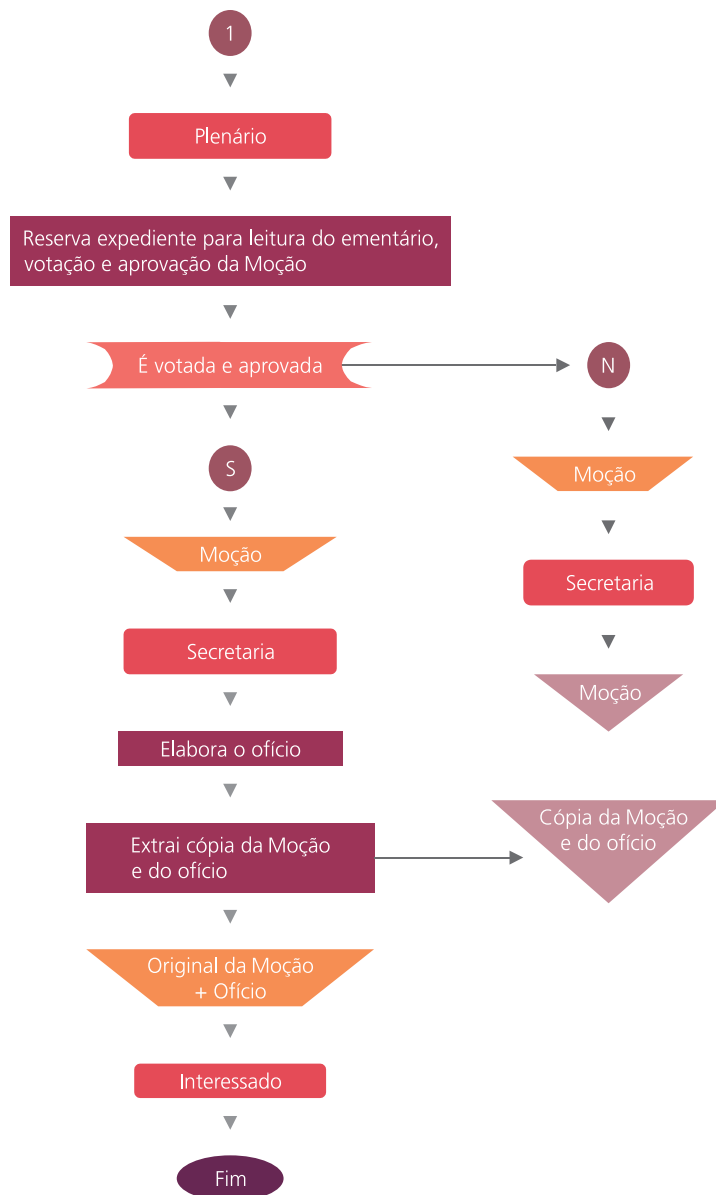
1

Plenário

Reserva expediente para leitura do ementário, votação e aprovação da Moção

É votada e aprovada

N

Moção

Secretaria

Moção

S

Moção

Secretaria

Elabora o ofício

Extrai cópia da Moção e do ofício

Cópia da Moção e do ofício

Original da Moção + Ofício

Interessado

Fim